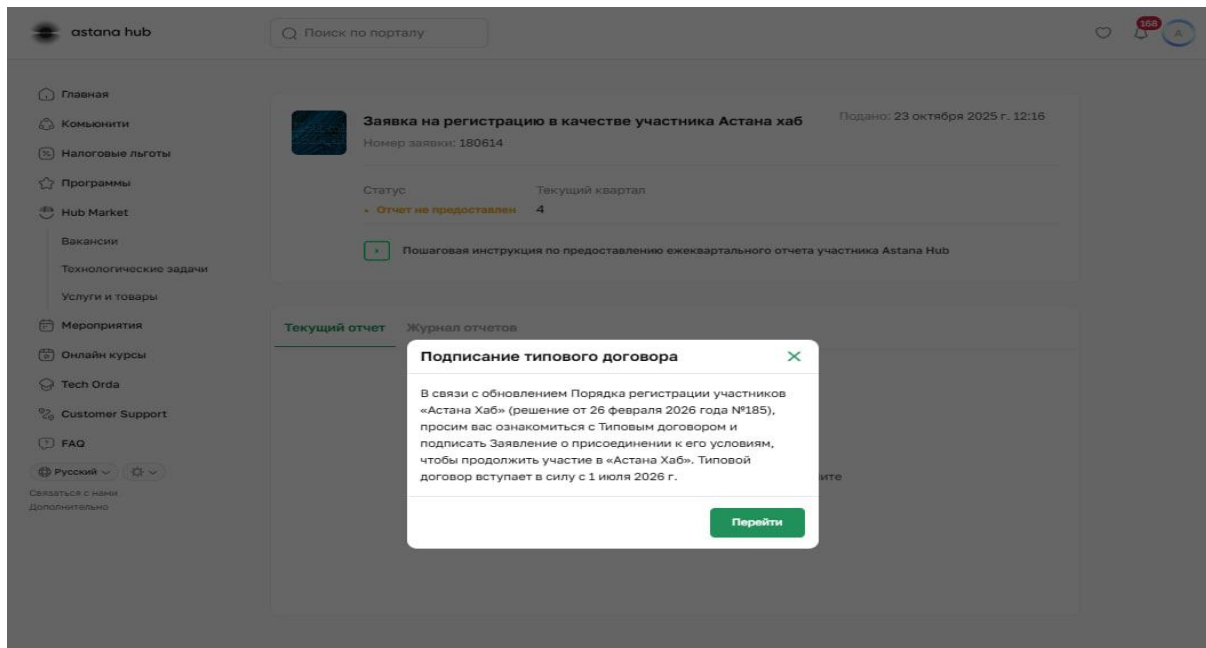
astana hub

Поиск по порталу

168

A

Главная
Комьюнити
Налоговые льготы
Программы
Hub Market
Вакансии
Технологические задачи
Услуги и товары
Мероприятия
Онлайн курсы
Tech Orda
Customer Support
FAQ

Русский

Связаться с нами
Дополнительно

Заявка на регистрацию в качестве участника Астана хаб

Подано: 23 октября 2025 г. 12:16

Номер заявки: 180614

Статус

Отчет не предоставлен

Текущий квартал

4

Пошаговая инструкция по предоставлению ежеквартального отчета участника Astana Hub

Текущий отчет

Журнал отчетов

Подписание типового договора

В связи с обновлением Порядка регистрации участников «Астана Хаб» (решение от 26 февраля 2026 года №185), просим вас ознакомиться с Типовым договором и подписать Заявление о присоединении к его условиям, чтобы продолжить участие в «Астана Хаб». Типовой договор вступает в силу с 1 июля 2026 г.

ите

Перейти